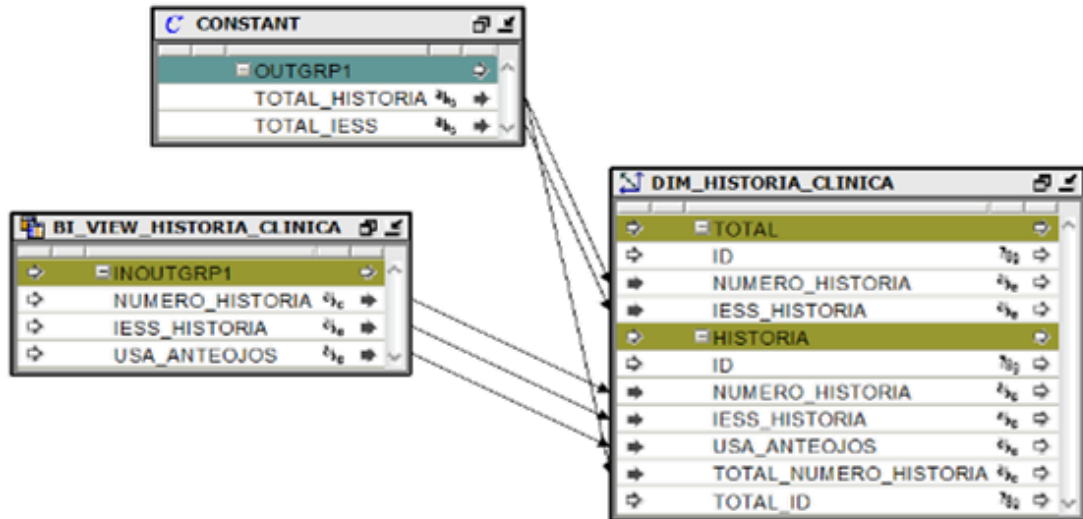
CONSTANT

OUTGRP1

TOTAL_HISTORIA

TOTAL_IESS

BI_VIEW_HISTORIA_CLINICA

INOUTGRP1

NUMERO_HISTORIA

IESS_HISTORIA

USA_ANTEOJOS

DIM_HISTORIA_CLINICA

TOTAL

ID

NUMERO_HISTORIA

IESS_HISTORIA

HISTORIA

ID

NUMERO_HISTORIA

IESS_HISTORIA

USA_ANTEOJOS

TOTAL_NUMERO_HISTORIA

TOTAL_ID